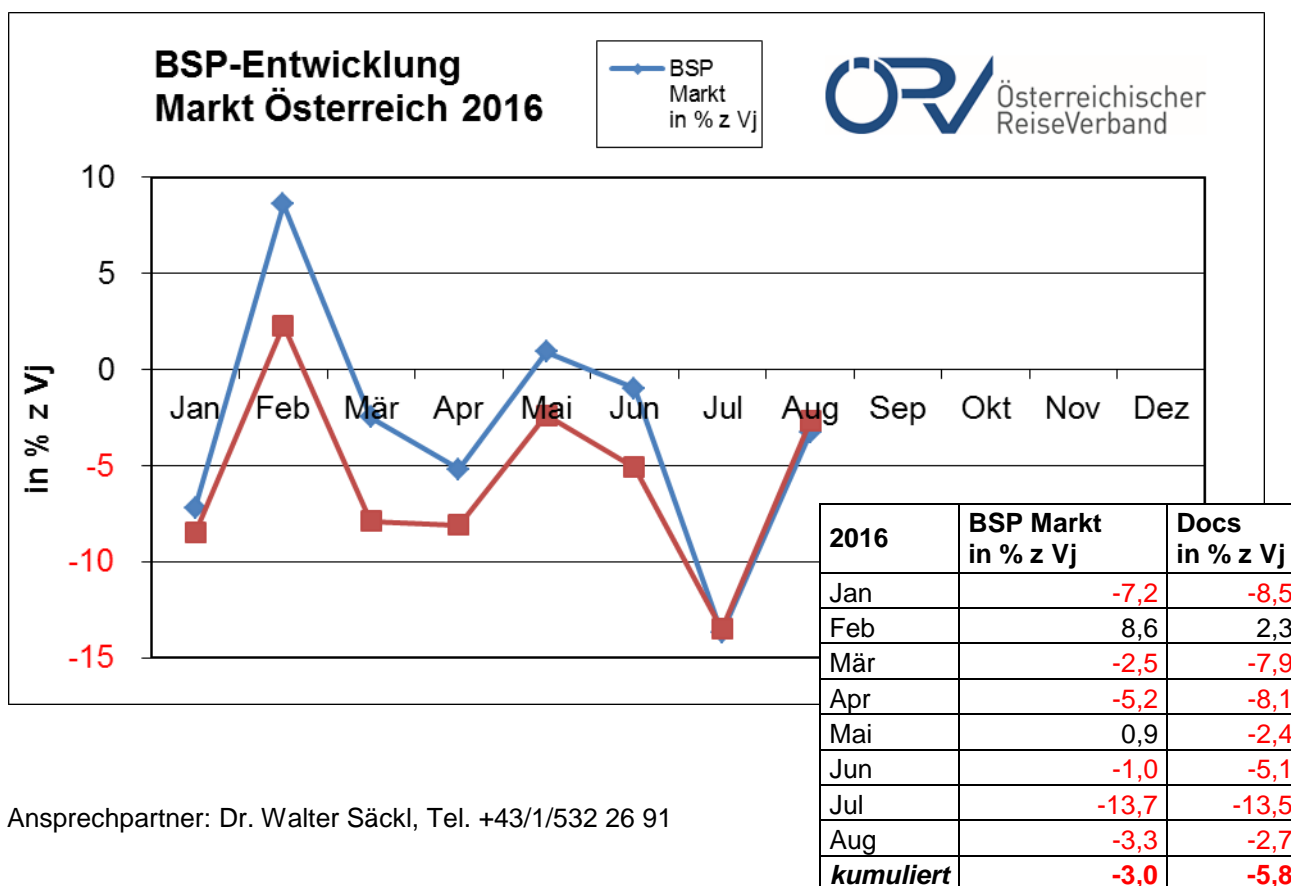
BSP-Entwicklung
Markt Österreich 2016

BSP Markt in % z Vj

Österreichischer ReiseVerband

10
5
0
-5
-10
-15

in % z Vj

Jan Feb Mär Apr Mai Jun Jul Aug Sep Okt Nov Dez

| 2016 | BSP Markt in % z Vj | Docs in % z Vj |
|---|---|---|
| Jan | -7,2 | -8,5 |
| Feb | 8,6 | 2,3 |
| Mär | -2,5 | -7,9 |
| Apr | -5,2 | -8,1 |
| Mai | 0,9 | -2,4 |
| Jun | -1,0 | -5,1 |
| Jul | -13,7 | -13,5 |
| Aug | -3,3 | -2,7 |
| kumuliert | -3,0 | -5,8 |

Ansprechpartner: Dr. Walter Säckl, Tel. +43/1/532 26 91